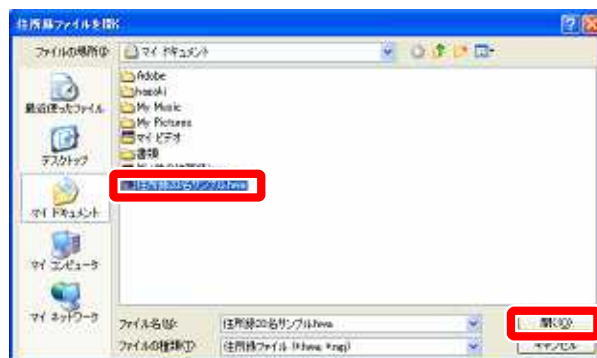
住所録ファイルを開く

ファイルの場所(I): マイ ドキュメント

Adobe
hagaki
My Music
My Pictures
マイ ビデオ
書類
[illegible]
住所録20名サンプル.hwa

最近使ったファイル
デスクトップ
マイ ドキュメント
マイ コンピュータ
マイ ネットワーク

ファイル名(N): 住所録20名サンプル.hwa
ファイルの種類(T): 住所録ファイル (*.hwa, *.rag)

開く(O)
キャンセル